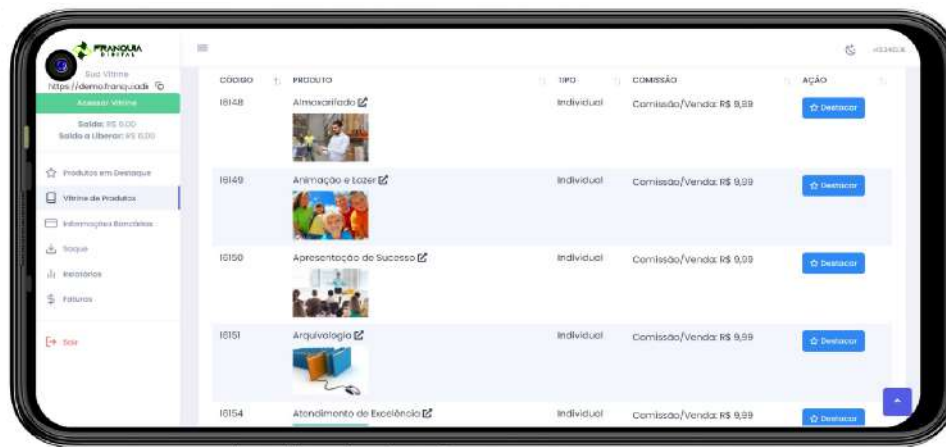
FRANQUIA DIGITAL

Sua Vitrine
https://demo.franquiadi

Acessar Vitrine

Saldo: R$ 0,00
Saldo a Liberar: R$ 0,00

Produtos em Destaque
Vitrine de Produtos
Informações Bancárias
Saque
Relatórios
Faturas

Sair

| CÓDIGO | PRODUTO | TIPO | COMISSÃO | AÇÃO |
|---|---|---|---|---|
| 16148 | Almoxarifado | Individual | Comissão/Venda: R$ 9,99 | Destacar |
| 16149 | Animação e Lazer | Individual | Comissão/Venda: R$ 9,99 | Destacar |
| 16150 | Apresentação de Sucesso | Individual | Comissão/Venda: R$ 9,99 | Destacar |
| 16151 | Arquivologia | Individual | Comissão/Venda: R$ 9,99 | Destacar |
| 16154 | Atendimento de Excelência | Individual | Comissão/Venda: R$ 9,99 | Destacar |